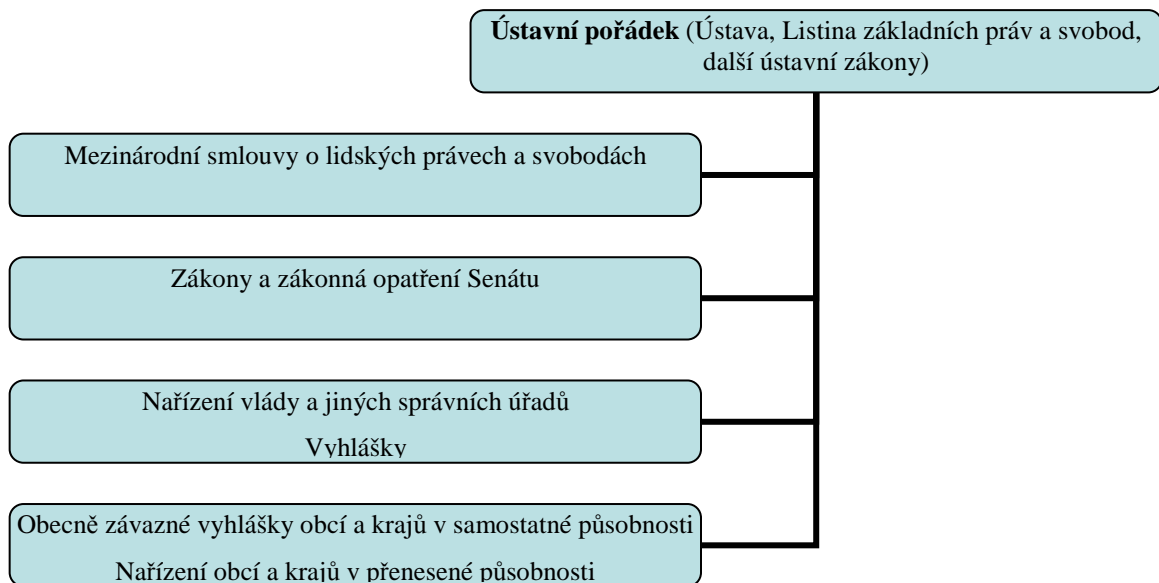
**Ústavní pořádek** (Ústava, Listina základních práv a svobod, další ústavní zákony)

Mezinárodní smlouvy o lidských právech a svobodách

Zákony a zákonná opatření Senátu

Nařízení vlády a jiných správních úřadů

Vyhlášky

Obecně závazné vyhlášky obcí a krajů v samostatné působnosti

Nařízení obcí a krajů v přenesené působnosti